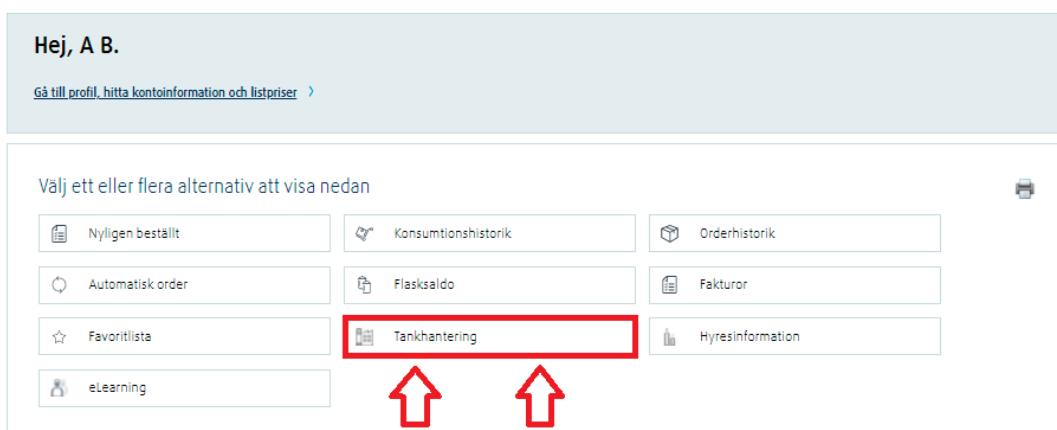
Hej, A B.

Gå till profil, hitta kontoinformation och listpriser ›

Välj ett eller flera alternativ att visa nedan

Nyligen beställt
Konsumtionshistorik
Orderhistorik
Automatisk order
Flasksaldo
Fakturor
Favoritlista
Tankhantering
Hyresinformation
eLearning